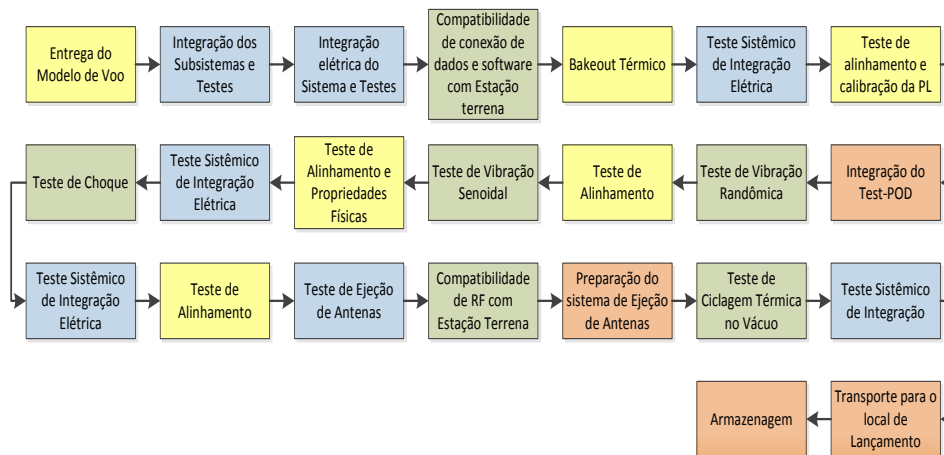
Entrega do Modelo de Voo

Integração dos Subsistemas e Testes

Integração elétrica do Sistema e Testes

Compatibilidade de conexão de dados e software com Estação terrena

Bakeout Térmico

Teste Sistêmico de Integração Elétrica

Teste de alinhamento e calibração da PL

Integração do Test-POD

Teste de Vibração Randômica

Teste de Alinhamento

Teste de Vibração Senoidal

Teste de Alinhamento e Propriedades Físicas

Teste Sistêmico de Integração Elétrica

Teste de Choque

Teste Sistêmico de Integração Elétrica

Teste de Alinhamento

Teste de Ejeção de Antenas

Compatibilidade de RF com Estação Terrena

Preparação do sistema de Ejeção de Antenas

Teste de Ciclagem Térmica no Vácuo

Teste Sistêmico de Integração

Transporte para o local de Lançamento

Armazenagem